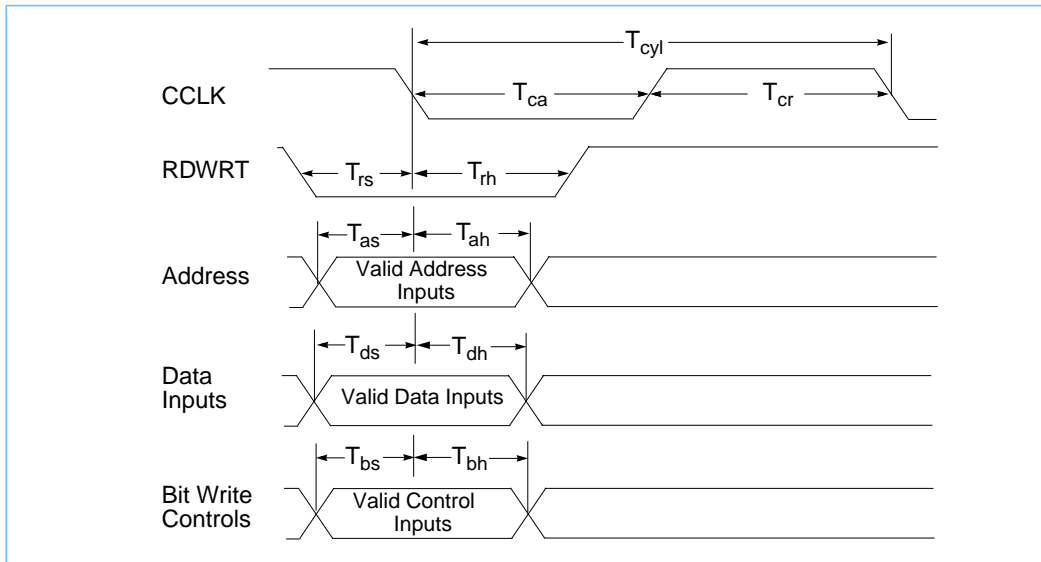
$T_{cyl}$

CCLK

$T_{ca}$

$T_{cr}$

RDWRT

$T_{rs}$

$T_{rh}$

$T_{as}$

$T_{ah}$

Address

Valid Address Inputs

$T_{ds}$

$T_{dh}$

Data Inputs

Valid Data Inputs

$T_{bs}$

$T_{bh}$

Bit Write Controls

Valid Control Inputs